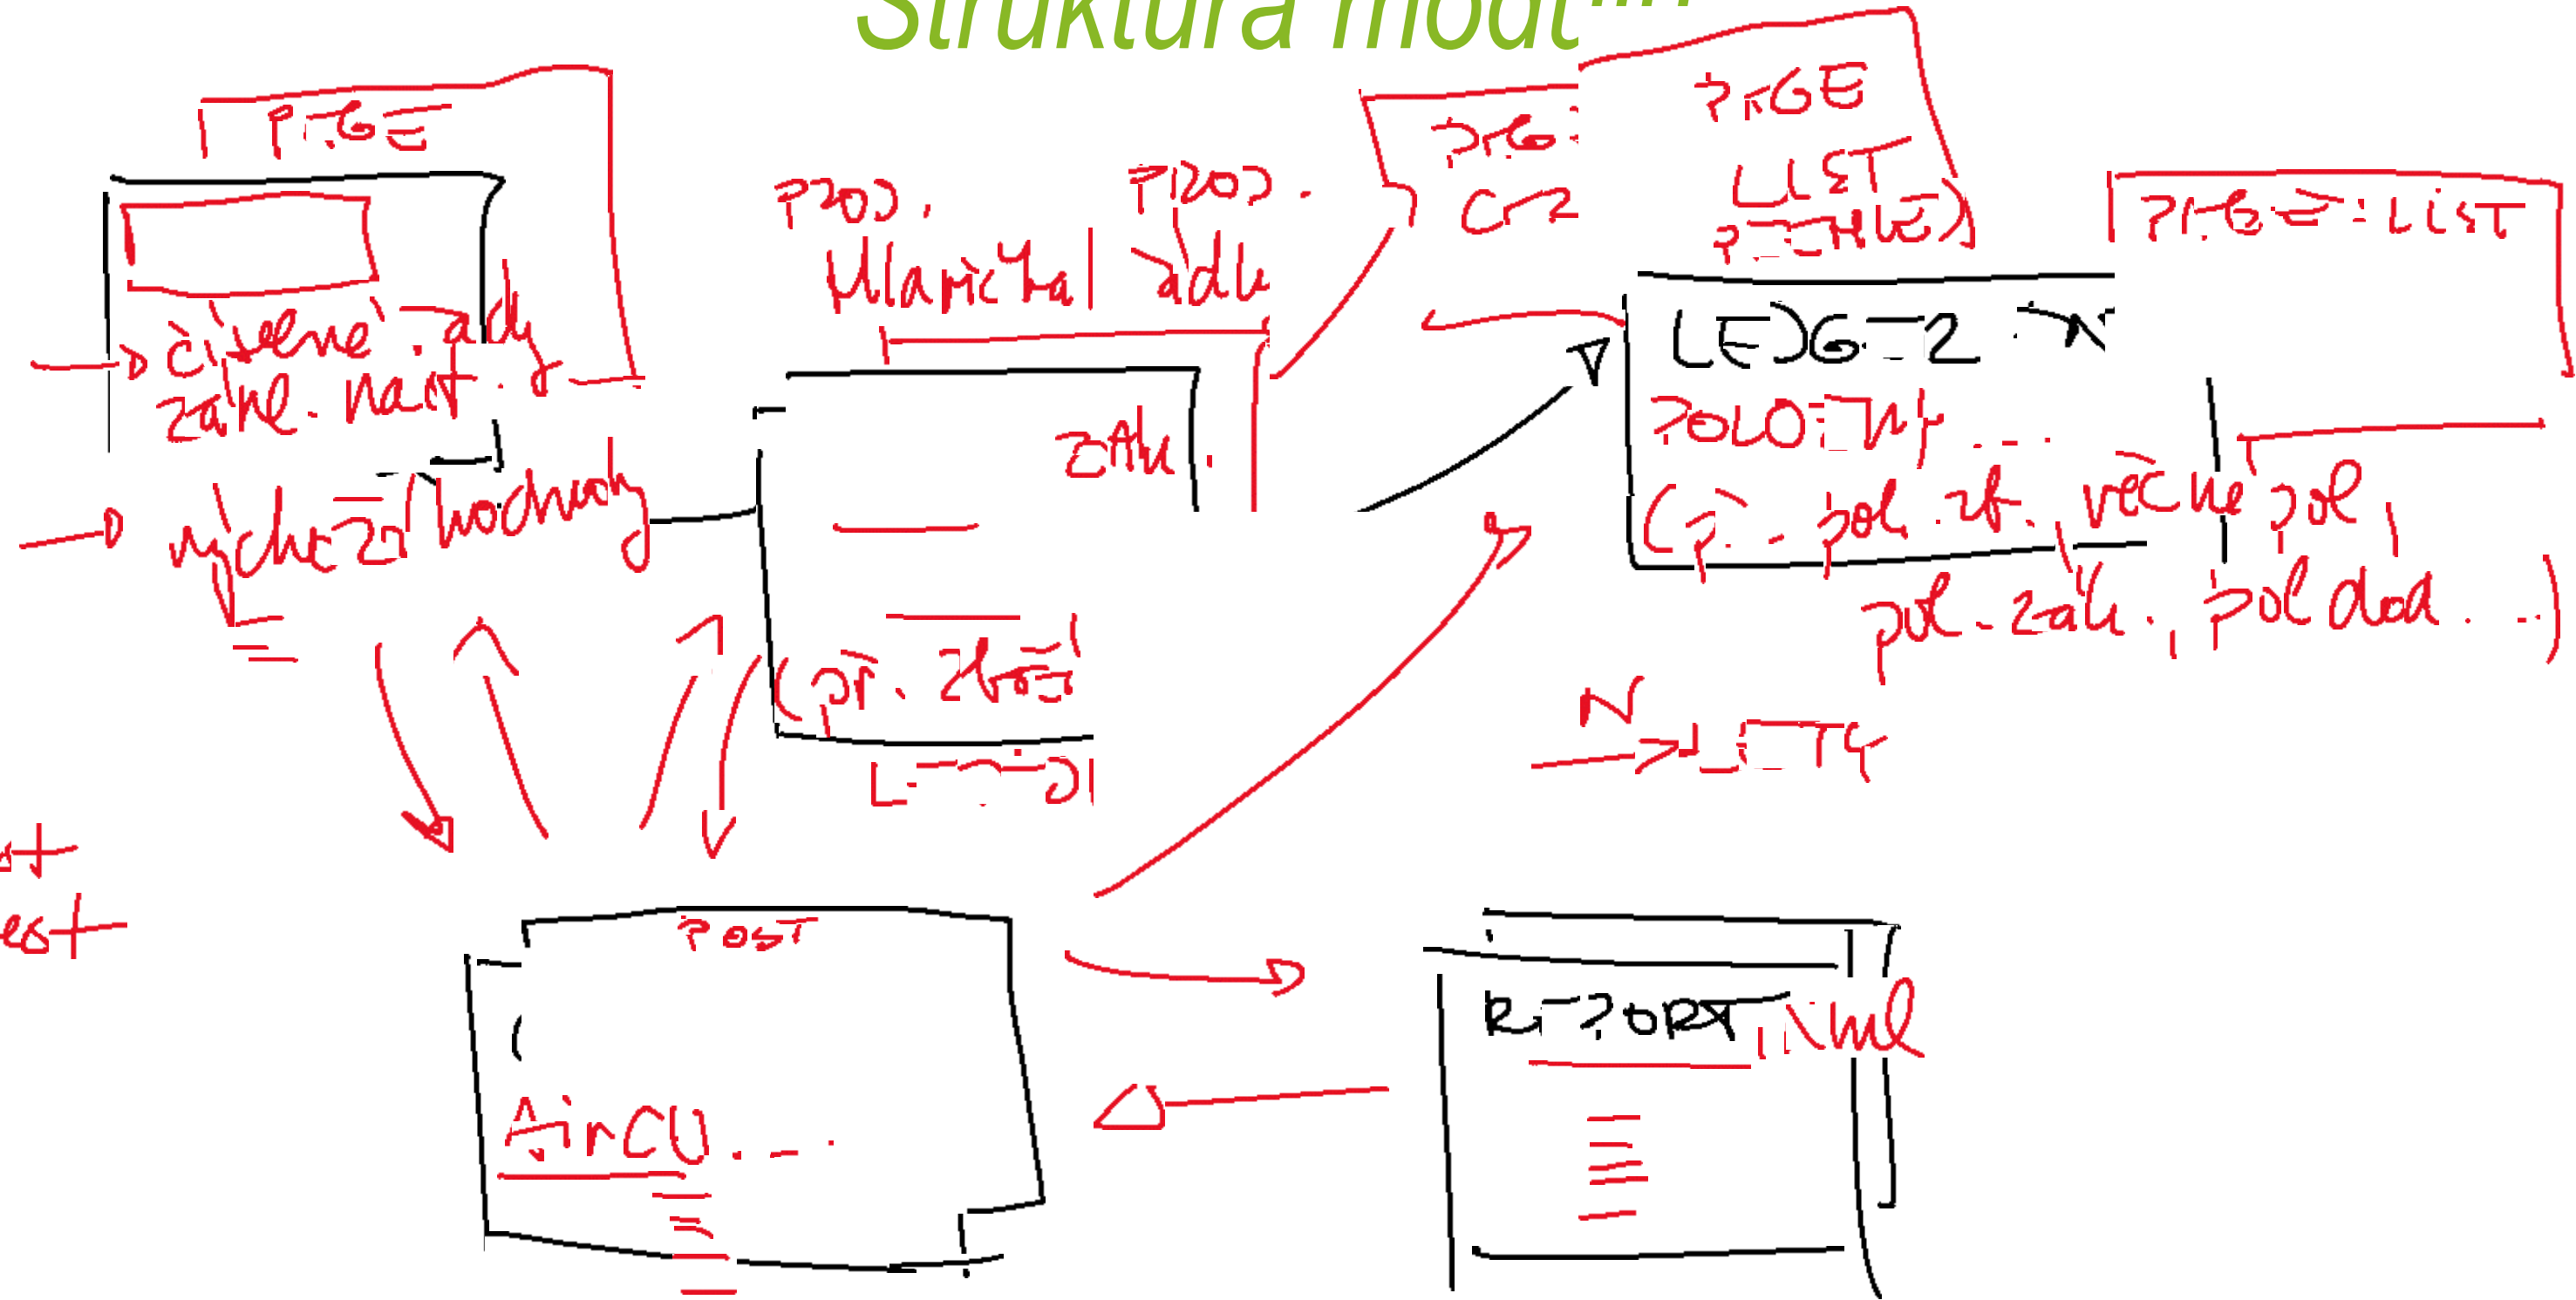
Struktura modu...

PAGE

číselné řady
zákl. nast.

rychlé zadávání hodnoty

PROD.
hlavička

PROD.
řádky

zákl.

(př. zboží

LEDGER

PAGE
CR

PAGE
LIST
(TABLE)

PAGE:LIST

LEDGER N

POLOŽKY . . .

(př. pol. zboží, věcné pol,
pol. zákl., pol dod. . . )

N
ENTRY

st
est

POST

AirCU . . .

REPORT
xml